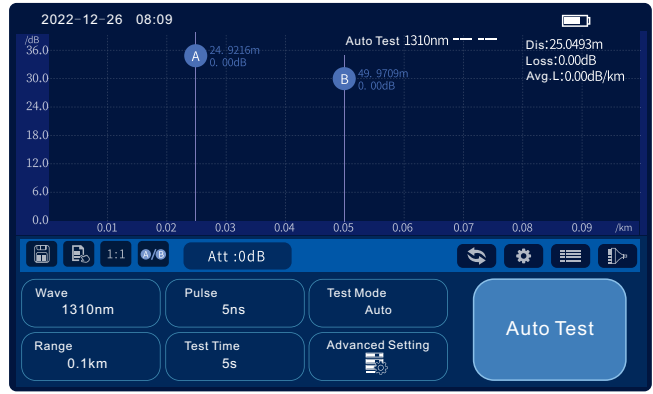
2022-12-26 08:09

/dB
36.0
30.0
24.0
18.0
12.0
6.0
0.0

A 24. 9216m
0. 00dB

B 49. 9709m
0. 00dB

Auto Test 1310nm

Dis:25.0493m
Loss:0.00dB
Avg.L:0.00dB/km

0.01 0.02 0.03 0.04 0.05 0.06 0.07 0.08 0.09 /km

1:1

A/B

Att :0dB

Wave
1310nm

Pulse
5ns

Test Mode
Auto

Range
0.1km

Test Time
5s

Advanced Setting

Auto Test